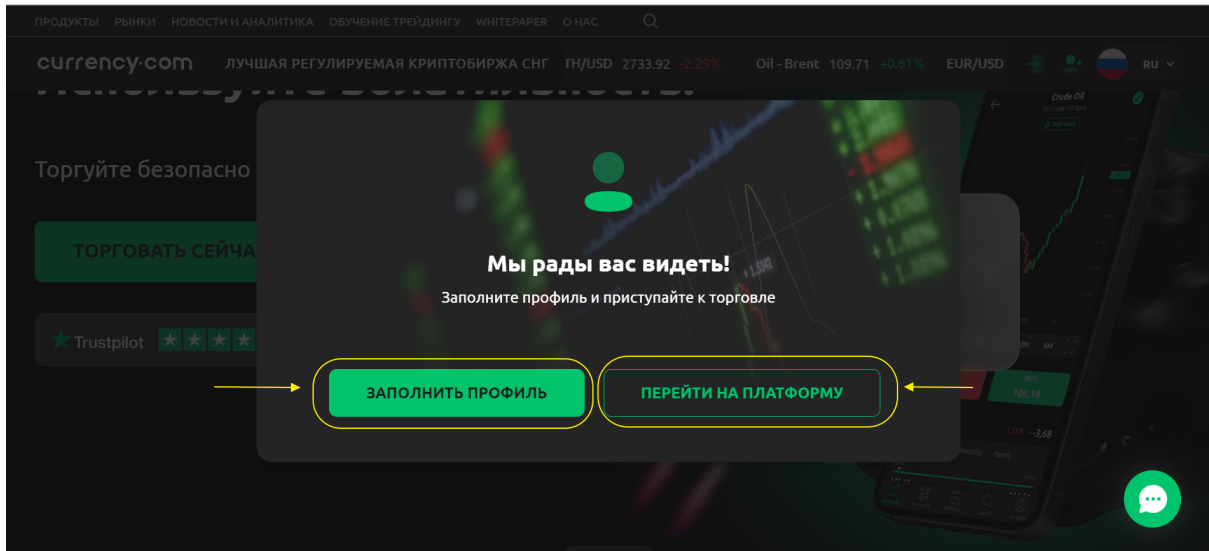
ПРОДУКТЫ РЫНКИ НОВОСТИ И АНАЛИТИКА ОБУЧЕНИЕ ТРЕЙДИНГУ WHITEPAPER О НАС

currency·com ЛУЧШАЯ РЕГУЛИРУЕМАЯ КРИПТОБИРЖА СНГ TH/USD 2733.92 -2.29% Oil - Brent 109.71 +0.61% EUR/USD RU

Crude Oil

Торгуйте безопасно

ТОРГОВАТЬ СЕЙЧА

Trustpilot

Мы рады вас видеть!

Заполните профиль и приступайте к торговле

ЗАПОЛНИТЬ ПРОФИЛЬ

ПЕРЕЙТИ НА ПЛАТФОРМУ

BUY
106,18

-3,68